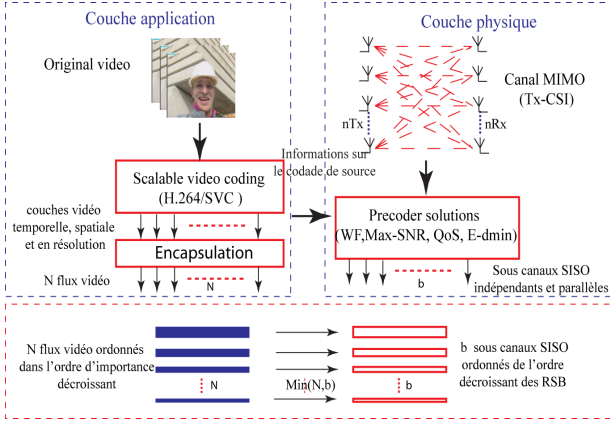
Couche application

Original video

Scalable video coding
(H.264/SVC )

couches vidéo temporelle, spatiale et en résolution

Encapsulation

N flux vidéo

N

Couche physique

Canal MIMO
(Tx-CSI)

nTx

nRx

Informations sur le codade de source

Precoder solutions
(WF,Max-SNR, QoS, E-dmin)

b

Sous canaux SISO indépendants et parallèles

N flux vidéo ordonnés dans l'ordre d'importance décroissant

N

Min(N,b)

b

b sous canaux SISO ordonnés de l'ordre décroissant des RSB